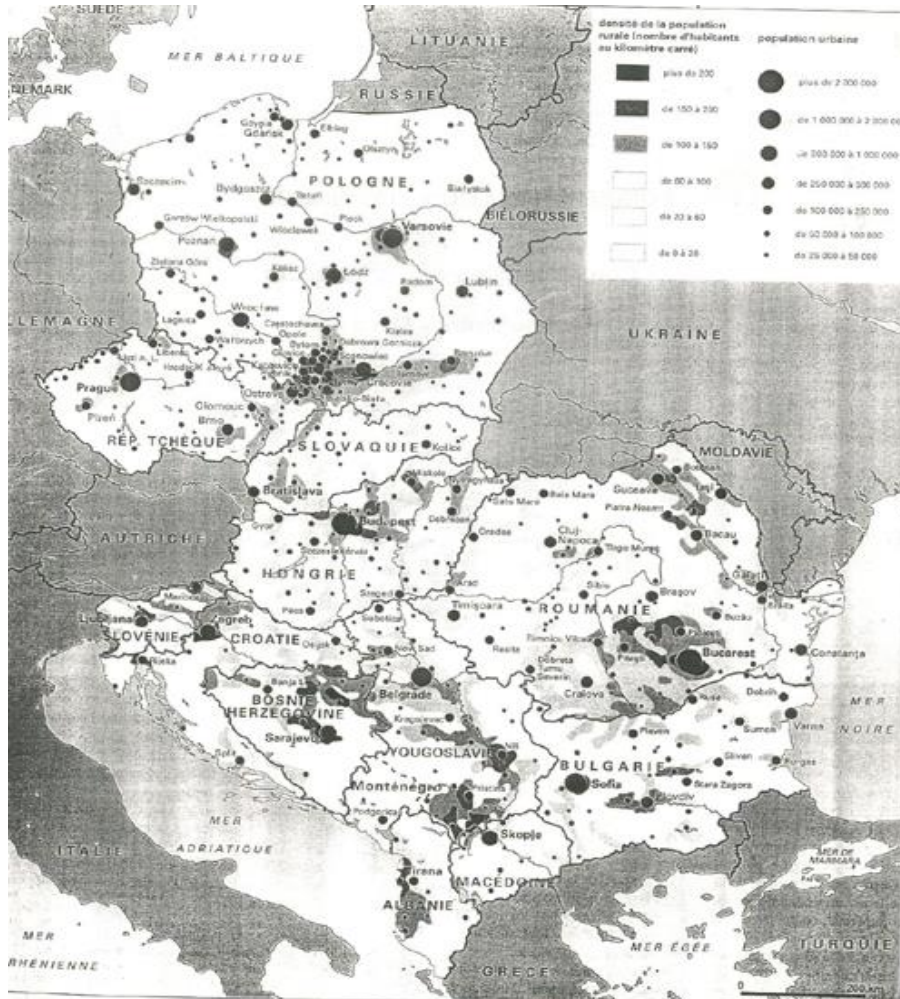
SUEDE

MER BALTIQUE

LITUANIE

RUSSIE

DANEMARK

densité de la population rurale (nombre d'habitants au kilomètre carré)

plus de 200

de 150 à 200

de 100 à 150

de 60 à 100

de 20 à 60

de 0 à 20

population urbaine

plus de 2 000 000

de 1 000 000 à 2 000 000

de 500 000 à 1 000 000

de 250 000 à 500 000

de 100 000 à 250 000

de 50 000 à 100 000

de 25 000 à 50 000

Gdynia

Gdansk

Elblag

Olsztyn

Szczecin

Bydgoszcz

Torun

POLOGNE

Bialystok

BIELORUSSIE

Gorzów Wielkopolski

Plock

Wloclawek

Varsovie

Poznan

Zielona Góra

Kalisz

Lódz

Radom

Lublin

UKRAINE

ALLEMAGNE

Legnica

Wroclaw

Czestochowa

Opole

Bytom

Kielce

Katowice

Cracovie

Dabrowa Gornicza

Prague

Plzen

Ostrava

Olomouc

Brno

RÉP. TCHÈQUE

SLOVAQUIE

Kosice

MOLDAVIE

Bratislava

Miskolc

Nyiregyhaza

Satu Mare

Baia Mare

Suceava

Botosani

Iasi

Piatra-Neamt

Debrecen

AUTRICHE

Budapest

Oradea

Cluj-Napoca

Bacau

Tîrgu Mures

Székesfehérvár

HONGRIE

Arad

Sibiu

Brasov

Galati

Pécs

Szeged

Timisoara

ROUMANIE

Braila

Ljubljana

Zagreb

Subotica

SLOVÉNIE

CROATIE

Osijek

Rîmnicu Vîlcea

Buzau

Rijeka

Novi Sad

Resita

Ploiesti

Bucarest

Constanta

Banja Luka

Pitesti

Dobreta Turnu Severin

BOSNIE HERZÉGOVINE

Belgrade

Craiova

Dobrič

Kragujevac

Ruse

MER NOIRE

Sarajevo

Pleven

Sumen

Varna

YOUGOSLAVIE

Split

Sliven

Burgas

BULGARIE

Stara Zagora

Sofia

Plovdiv

Monténégro

Pristina

MER

Podgorica

Skopje

ITALIE

ADRIATIQUE

Tirana

MACÉDOINE

ALBANIE

MER DE MARMARA

MER

TYRRHÉNIENNE

MER ÉGÉE

TURQUIE

GRÈCE

0

200 km